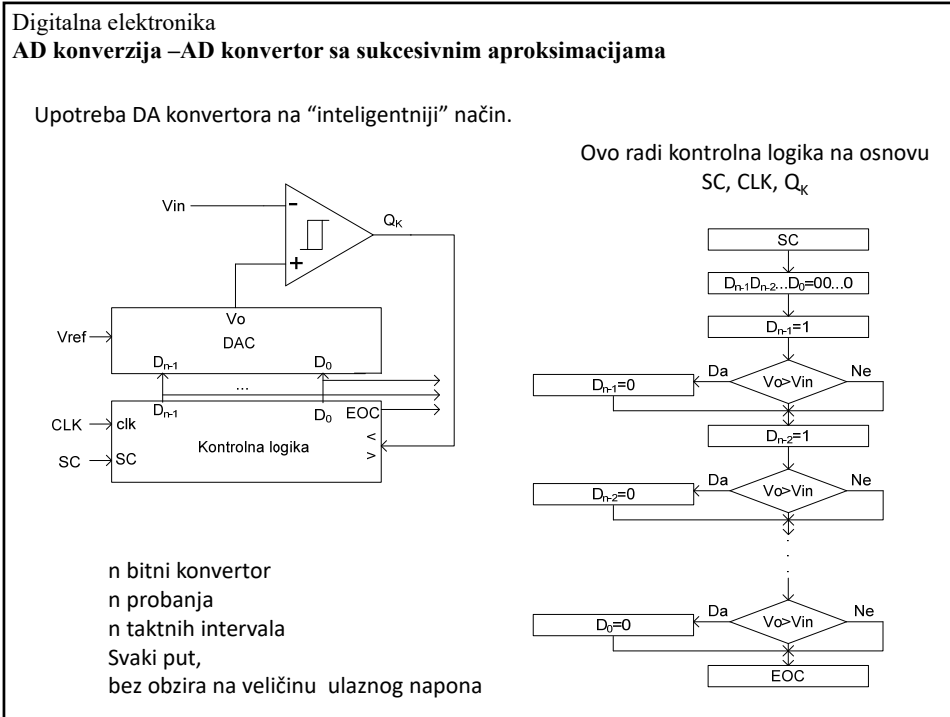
Digitalna elektronika
**AD konverzija –AD konvertor sa sukcesivnim aproksimacijama**

Upotreba DA konvertora na "inteligentniji" način.

Vin
-
+
$Q_K$
Vo
DAC
Vref
$D_{n-1}$
$D_0$
...
$D_{n-1}$
$D_0$
EOC
CLK
clk
SC
SC
Kontrolna logika
<
>

n bitni konvertor
n probanja
n taktnih intervala
Svaki put,
bez obzira na veličinu ulaznog napona

Ovo radi kontrolna logika na osnovu SC, CLK, $Q_K$

SC
$D_{n-1}D_{n-2}...D_0=00...0$
$D_{n-1}=1$
Da
Vo>Vin
Ne
$D_{n-1}=0$
$D_{n-2}=1$
Da
Vo>Vin
Ne
$D_{n-2}=0$
Da
Vo>Vin
Ne
$D_0=0$
EOC